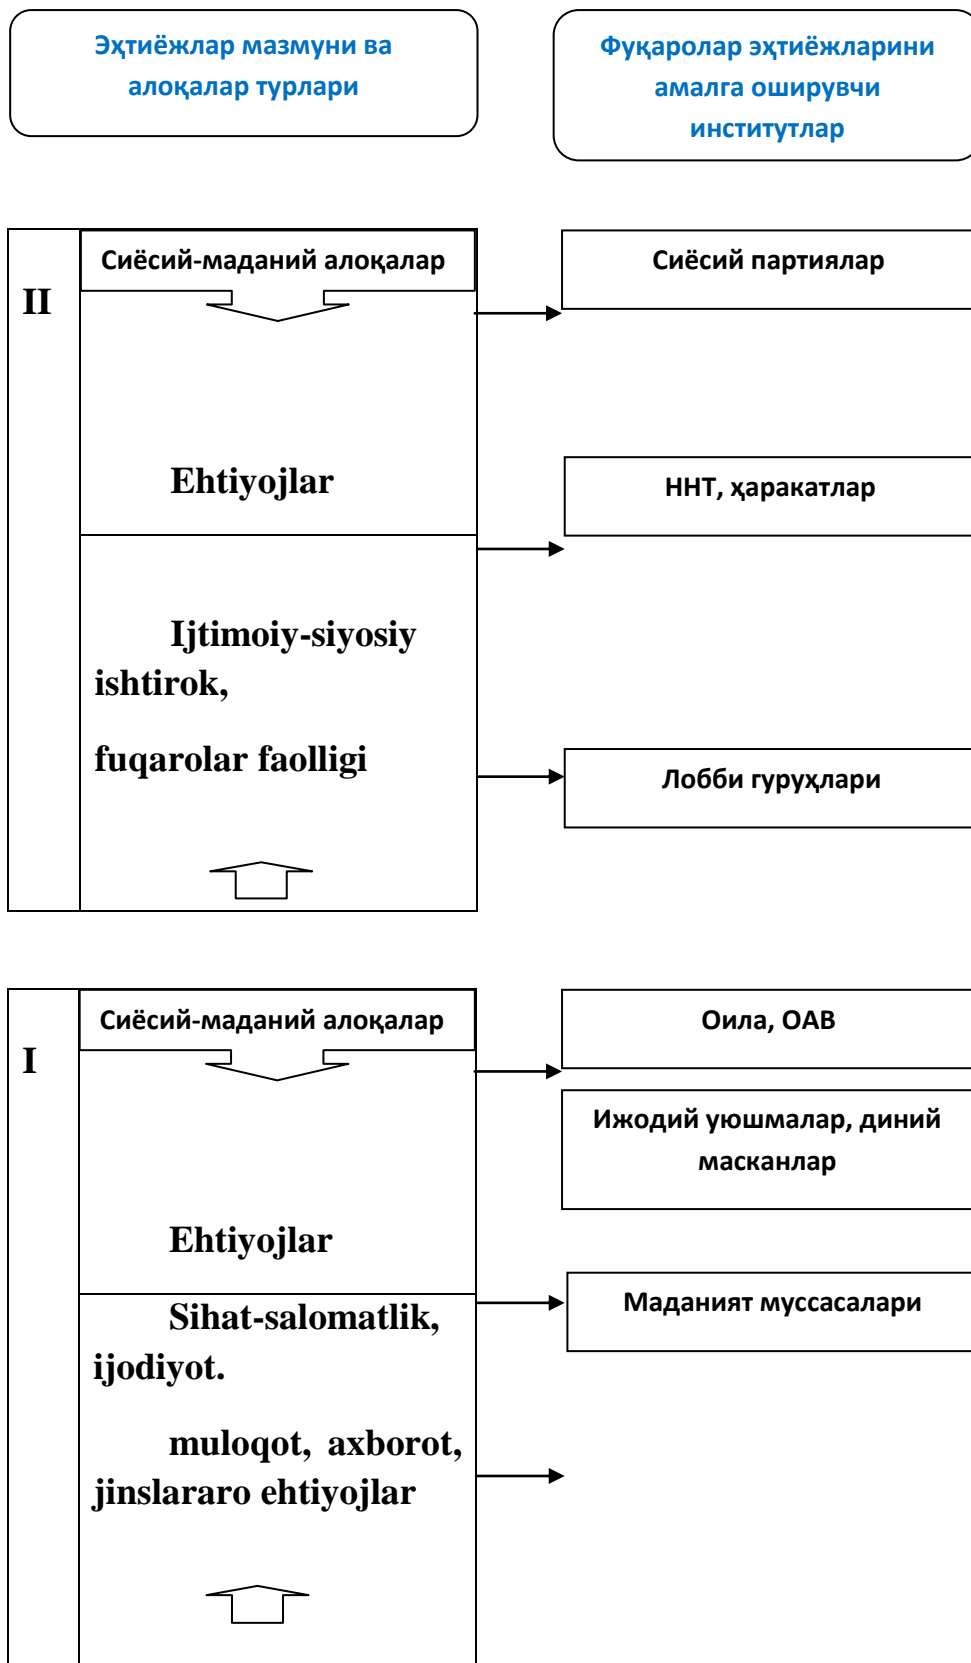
Эҳтиёжлар мазмуни ва алоқалар турлари

Фуқаролар эҳтиёжларини амалга оширувчи институтлар

II

Сиёсий-маданий алоқалар

Ehtiyojlar

Ijtimoiy-siyosiy ishtirok,

fuqarolar faolligi

Сиёсий партиялар

ННТ, ҳаракатлар

Лобби гуруҳлари

I

Сиёсий-маданий алоқалар

Ehtiyojlar

Sihat-salomatlik, ijodiyot.

muloqot, axborot, jinslararo ehtiyojlar

Оила, ОАВ

Ижодий уюшмалар, диний масканлар

Маданият муссасалари